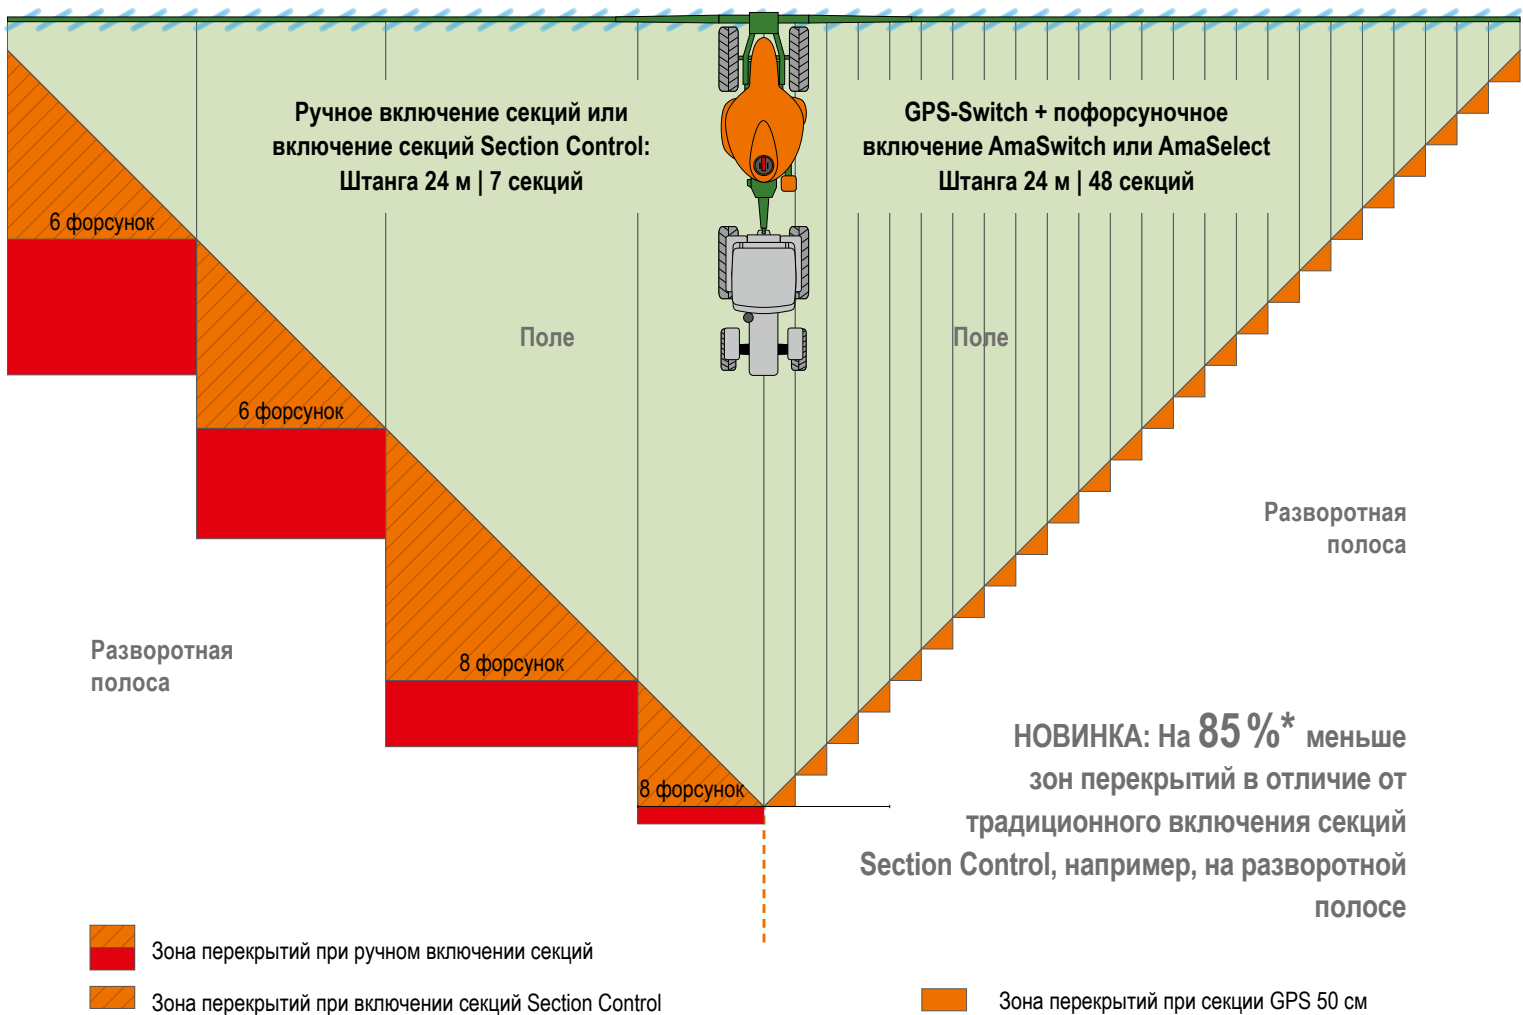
Ручное включение секций или включение секций Section Control: Штанга 24 м | 7 секций

GPS-Switch + пофорсуночное включение AmaSwitch или AmaSelect Штанга 24 м | 48 секций

6 форсунок

Поле

Поле

6 форсунок

Разворотная полоса

Разворотная полоса

8 форсунок

НОВИНКА: На 85 %* меньше зон перекрытий в отличие от традиционного включения секций Section Control, например, на разворотной полосе

8 форсунок

Зона перекрытий при ручном включении секций

Зона перекрытий при включении секций Section Control

Зона перекрытий при секции GPS 50 см